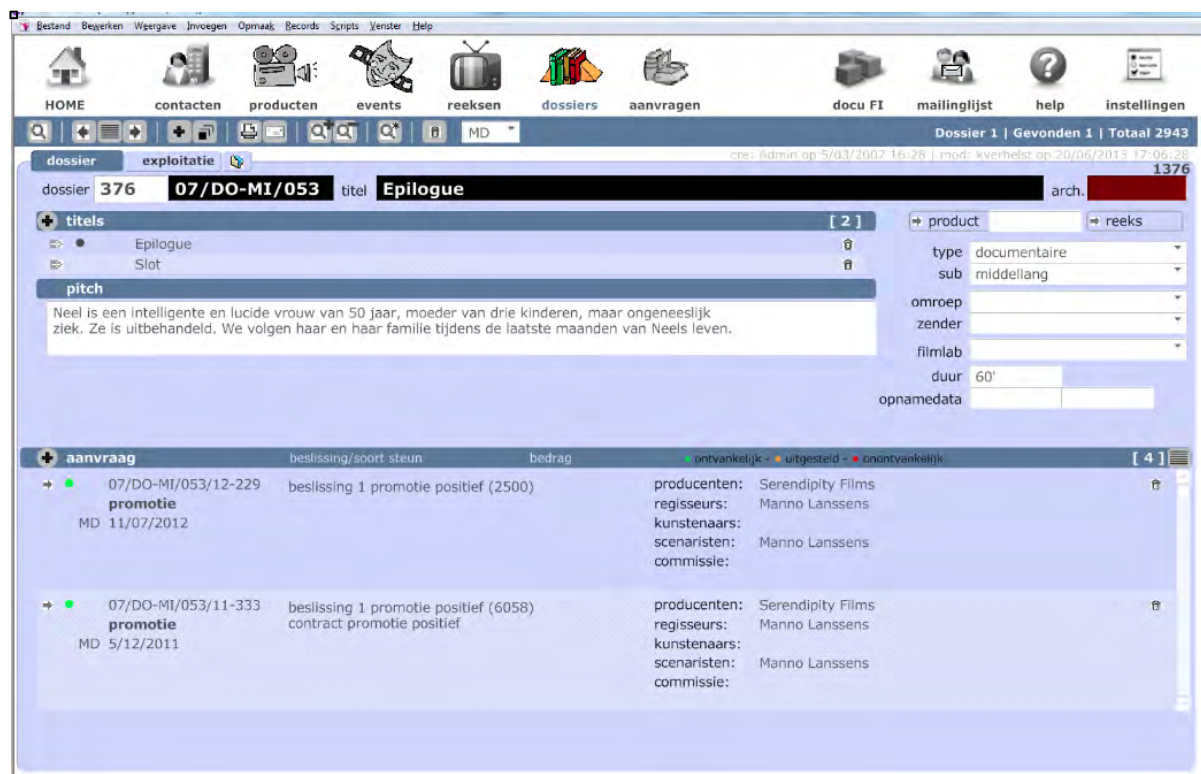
Bestand Bewerken Weergave Invoegen Opmaak Records Scripts Venster Help

HOME contacten producten events reeksen dossiers aanvragen docu FI mailinglijst help instellingen

MD

Dossier 1 | Gevonden 1 | Totaal 2943

dossier exploitatie

cre: Admin op 5/03/2007 16:28 | mod: kverhelst op 20/06/2013 17:06:28

1376

dossier 376 07/DO-MI/053 titel Epilogue arch.

titels [ 2 ]

Epilogue
Slot

pitch

Neel is een intelligente en lucide vrouw van 50 jaar, moeder van drie kinderen, maar ongeneeslijk ziek. Ze is uitbehandeld. We volgen haar en haar familie tijdens de laatste maanden van Neels leven.

product reeks

type documentaire
sub middellang
omroep
zender
filmlab
duur 60'
opnamedata

aanvraag beslissing/soort steun bedrag ontvankelijk - uitgesteld - onontvankelijk [ 4 ]

07/DO-MI/053/12-229 promotie MD 11/07/2012 beslissing 1 promotie positief (2500) producenten: Serendipity Films regisseurs: Manno Lanssens kunstenaars: scenaristen: Manno Lanssens commissie:

07/DO-MI/053/11-333 promotie MD 5/12/2011 beslissing 1 promotie positief (6058) contract promotie positief producenten: Serendipity Films regisseurs: Manno Lanssens kunstenaars: scenaristen: Manno Lanssens commissie: